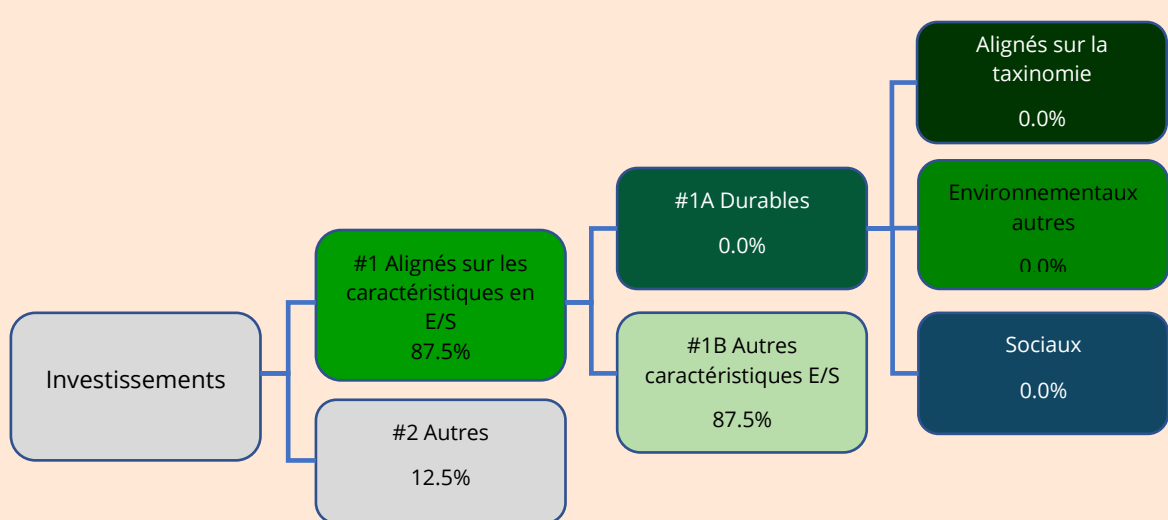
Investissements

#1 Alignés sur les caractéristiques en E/S
87.5%

#2 Autres
12.5%

#1A Durables
0.0%

#1B Autres caractéristiques E/S
87.5%

Alignés sur la taxinomie
0.0%

Environnementaux autres
0.0%

Sociaux
0.0%